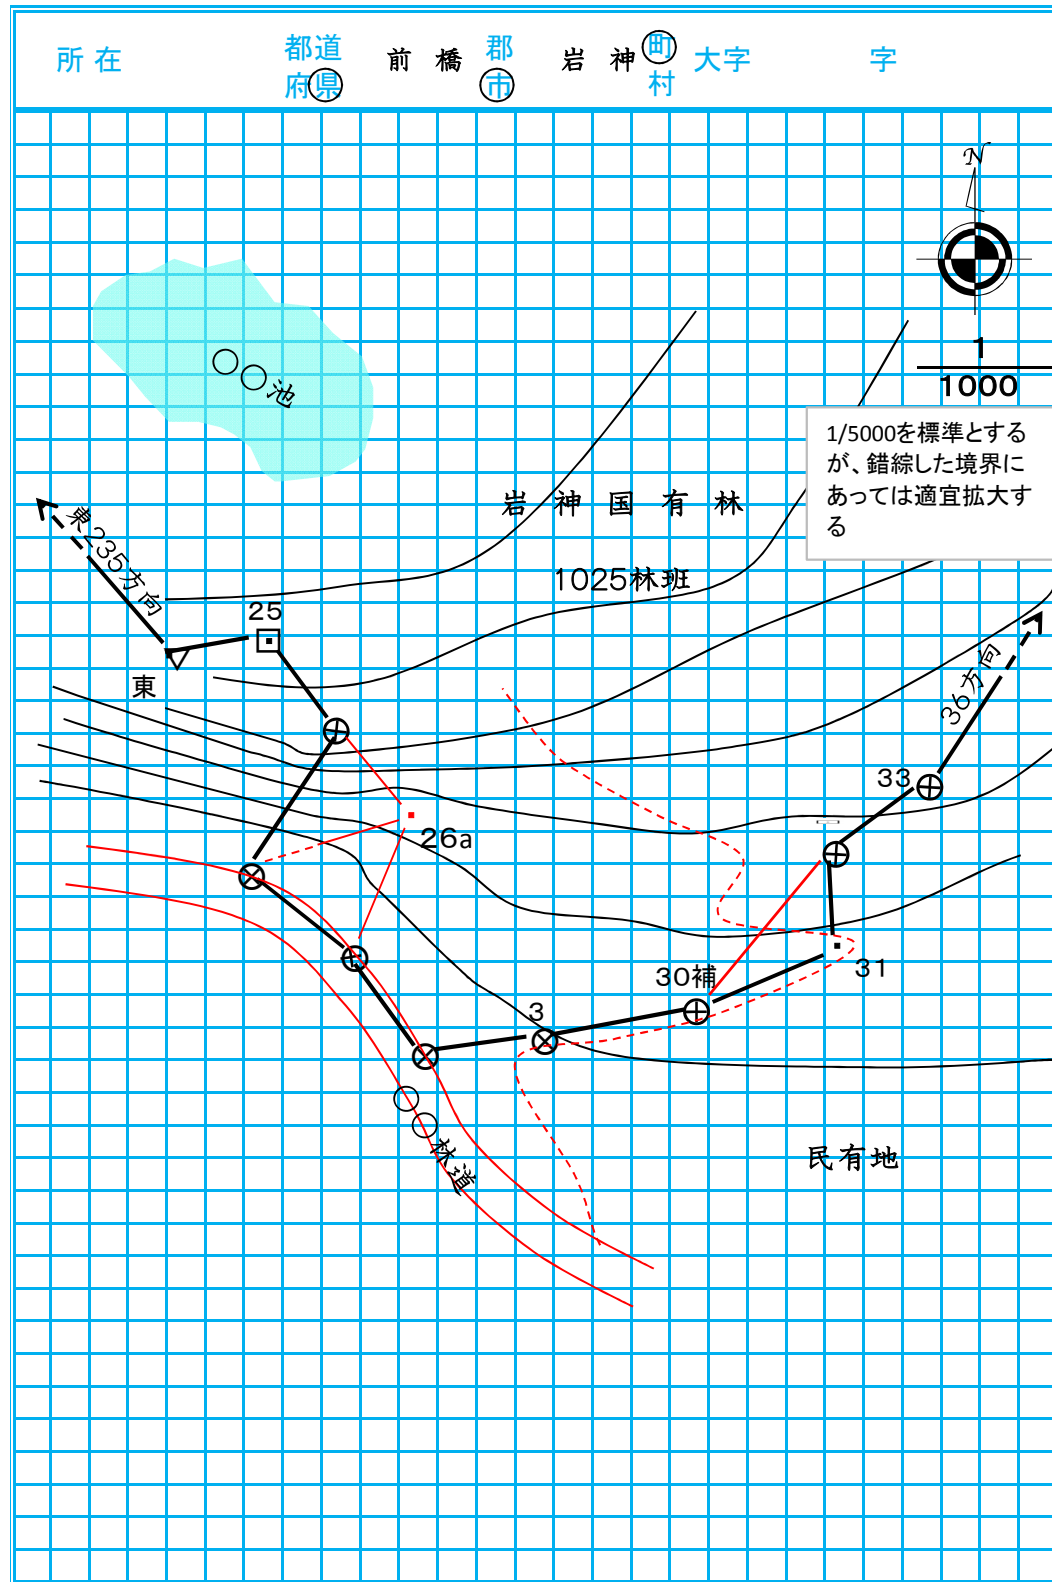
所在 都道府県 前橋 郡市 岩神 町村 大字 字

N

$\frac{1}{1000}$

1/5000を標準とするが、錯綜した境界にあっては適宜拡大する

〇〇池

岩神国有林

1025林班

東235方向

25

東

26a

36方向

33

31

30補

3

〇〇林道

民有地